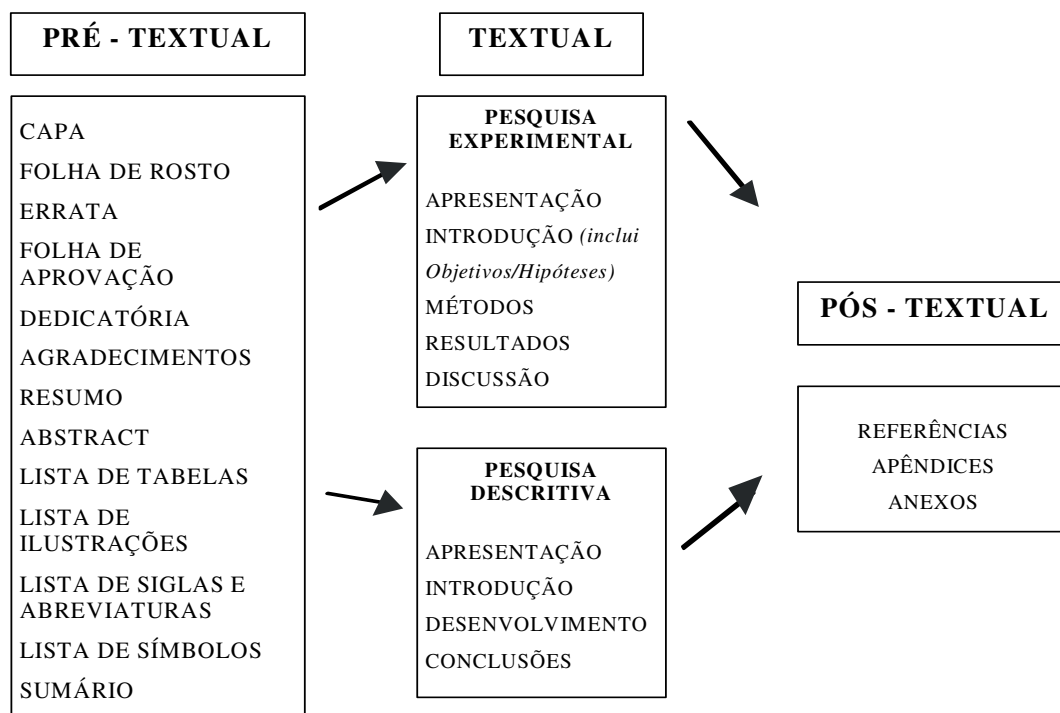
PRÉ - TEXTUAL

CAPA
FOLHA DE ROSTO
ERRATA
FOLHA DE APROVAÇÃO
DEDICATÓRIA
AGRADECIMENTOS
RESUMO
ABSTRACT
LISTA DE TABELAS
LISTA DE ILUSTRAÇÕES
LISTA DE SIGLAS E ABREVIATURAS
LISTA DE SÍMBOLOS
SUMÁRIO

TEXTUAL

PESQUISA EXPERIMENTAL

APRESENTAÇÃO
INTRODUÇÃO *(inclui Objetivos/Hipóteses)*
MÉTODOS
RESULTADOS
DISCUSSÃO

PESQUISA DESCRITIVA

APRESENTAÇÃO
INTRODUÇÃO
DESENVOLVIMENTO
CONCLUSÕES

PÓS - TEXTUAL

REFERÊNCIAS
APÊNDICES
ANEXOS